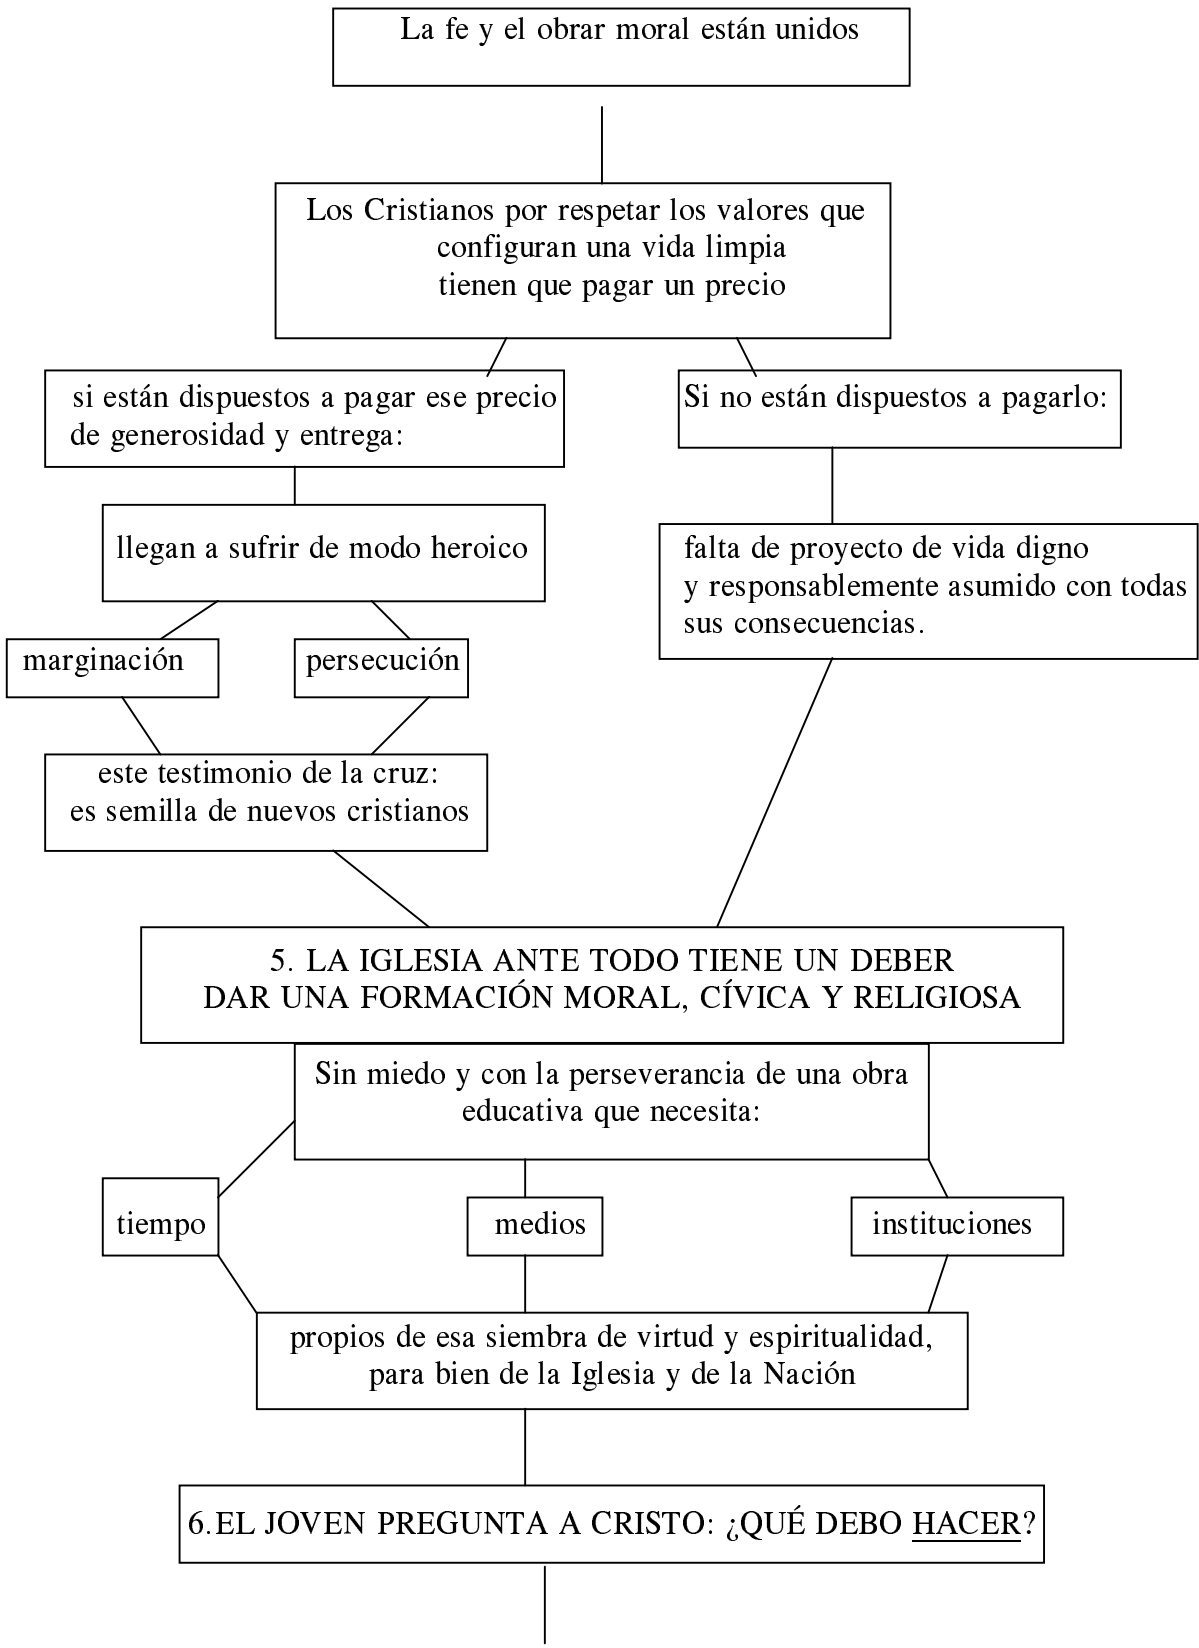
La fe y el obrar moral están unidos

Los Cristianos por respetar los valores que configuran una vida limpia tienen que pagar un precio

si están dispuestos a pagar ese precio de generosidad y entrega:

Si no están dispuestos a pagarlo:

llegan a sufrir de modo heroico

falta de proyecto de vida digno y responsablemente asumido con todas sus consecuencias.

marginación

persecución

este testimonio de la cruz: es semilla de nuevos cristianos

5. LA IGLESIA ANTE TODO TIENE UN DEBER DAR UNA FORMACIÓN MORAL, CÍVICA Y RELIGIOSA

Sin miedo y con la perseverancia de una obra educativa que necesita:

tiempo

medios

instituciones

propios de esa siembra de virtud y espiritualidad, para bien de la Iglesia y de la Nación

6.EL JOVEN PREGUNTA A CRISTO: ¿QUÉ DEBO HACER?